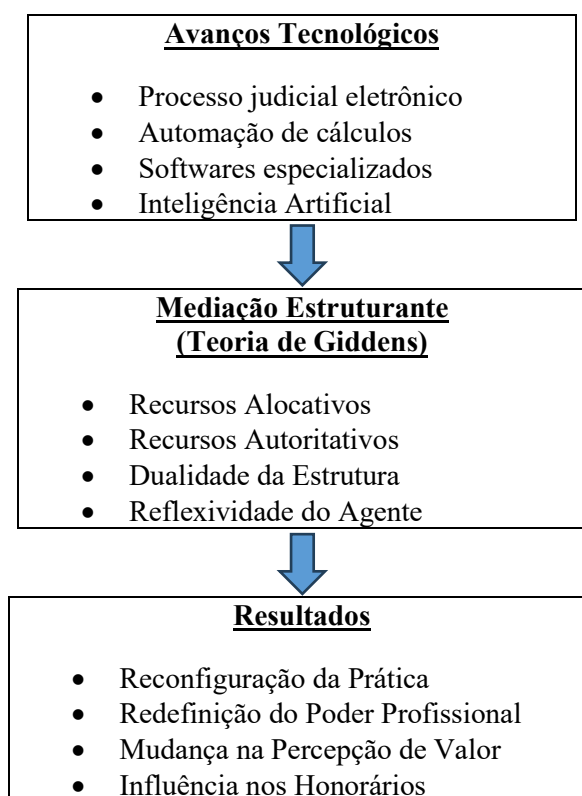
**Avanços Tecnológicos**

- Processo judicial eletrônico
- Automação de cálculos
- Softwares especializados
- Inteligência Artificial

**Mediação Estruturante (Teoria de Giddens)**

- Recursos Alocativos
- Recursos Autoritativos
- Dualidade da Estrutura
- Reflexividade do Agente

**Resultados**

- Reconfiguração da Prática
- Redefinição do Poder Profissional
- Mudança na Percepção de Valor
- Influência nos Honorários